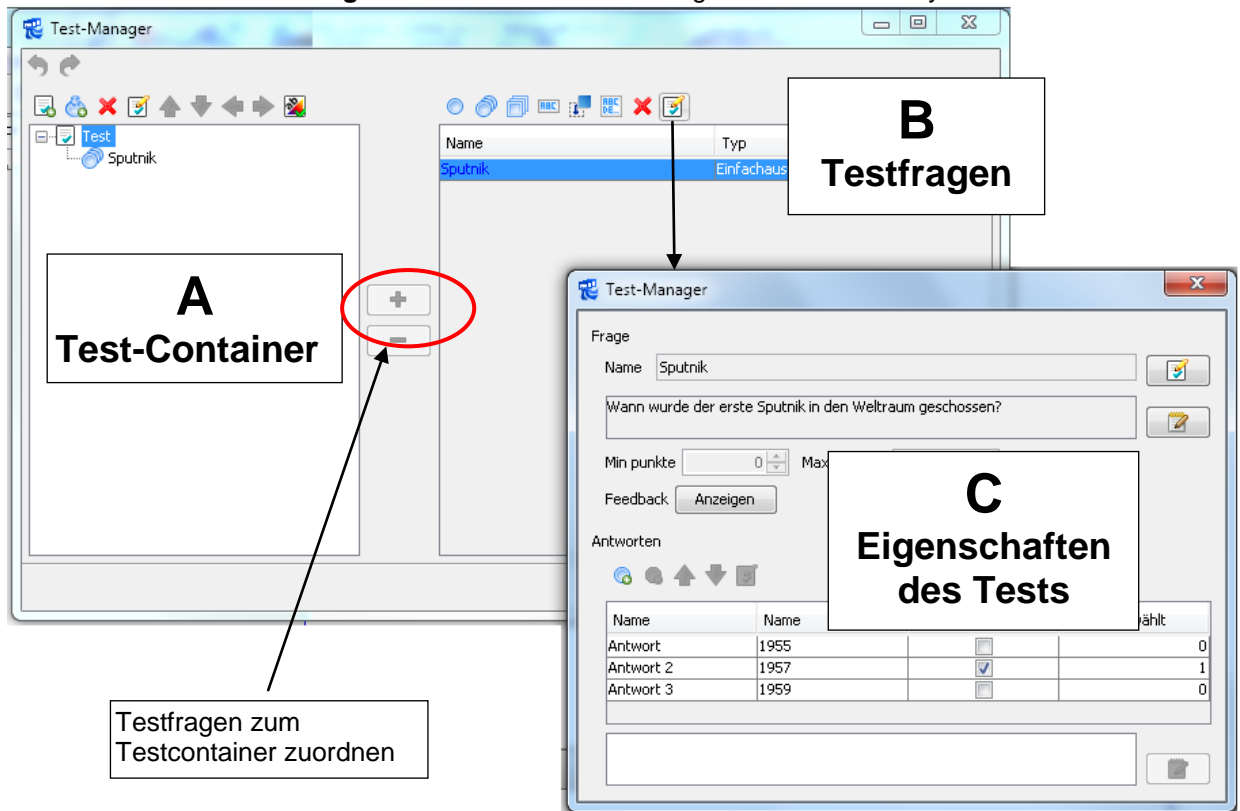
Test-Manager

Test
Sputnik

| Name | Typ |
|---|---|
| Sputnik | Einfachaus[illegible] |

B
Testfragen

A
Test-Container

+
−

Test-Manager

Frage
Name Sputnik
Wann wurde der erste Sputnik in den Weltraum geschossen?
Min punkte 0 Max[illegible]
Feedback Anzeigen

C
Eigenschaften des Tests

Antworten

| Name | Name | | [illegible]ählt |
|---|---|---|---|
| Antwort | 1955 | ☐ | 0 |
| Antwort 2 | 1957 | ☑ | 1 |
| Antwort 3 | 1959 | ☐ | 0 |

Testfragen zum Testcontainer zuordnen